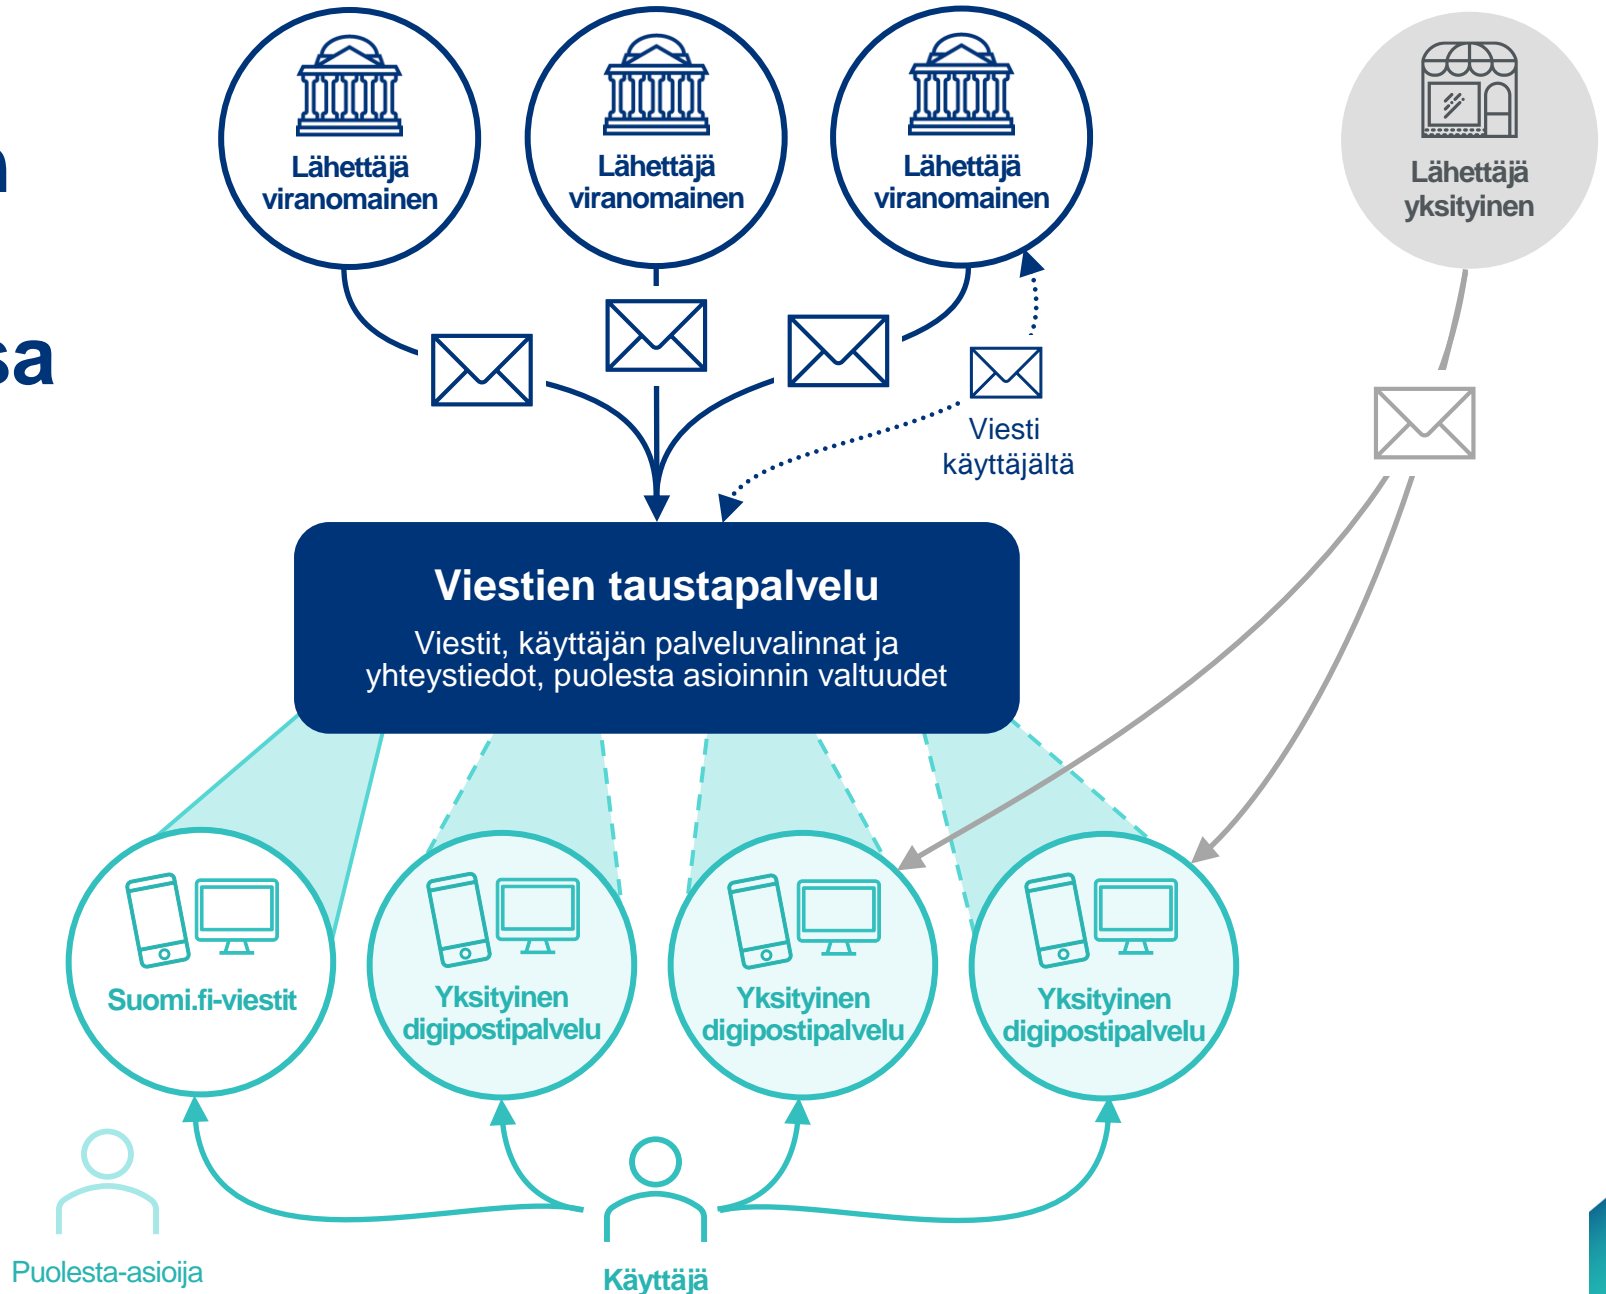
n

sa

Lähettäjä viranomainen

Lähettäjä viranomainen

Lähettäjä viranomainen

Lähettäjä yksityinen

Viesti käyttäjältä

Viestien taustapalvelu

Viestit, käyttäjän palveluvalinnat ja yhteystiedot, puolesta asioinnin valtuudet

Suomi.fi-viestit

Yksityinen digipostipalvelu

Yksityinen digipostipalvelu

Yksityinen digipostipalvelu

Puolesta-asioija

Käyttäjä